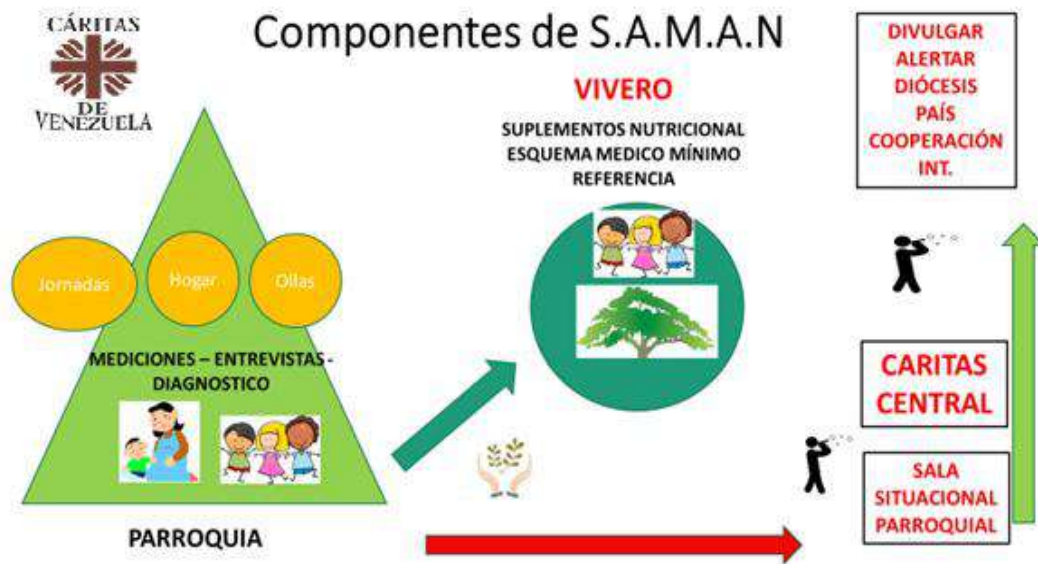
CÁRITAS DE VENEZUELA

Componentes de S.A.M.A.N

VIVERO

SUPLEMENTOS NUTRICIONAL
ESQUEMA MEDICO MÍNIMO
REFERENCIA

DIVULGAR
ALERTAR
DIÓCESIS
PAÍS
COOPERACIÓN INT.

Jornadas

Hogar

Ollas

MEDICIONES – ENTREVISTAS - DIAGNOSTICO

CARITAS CENTRAL

SALA SITUACIONAL PARROQUIAL

PARROQUIA